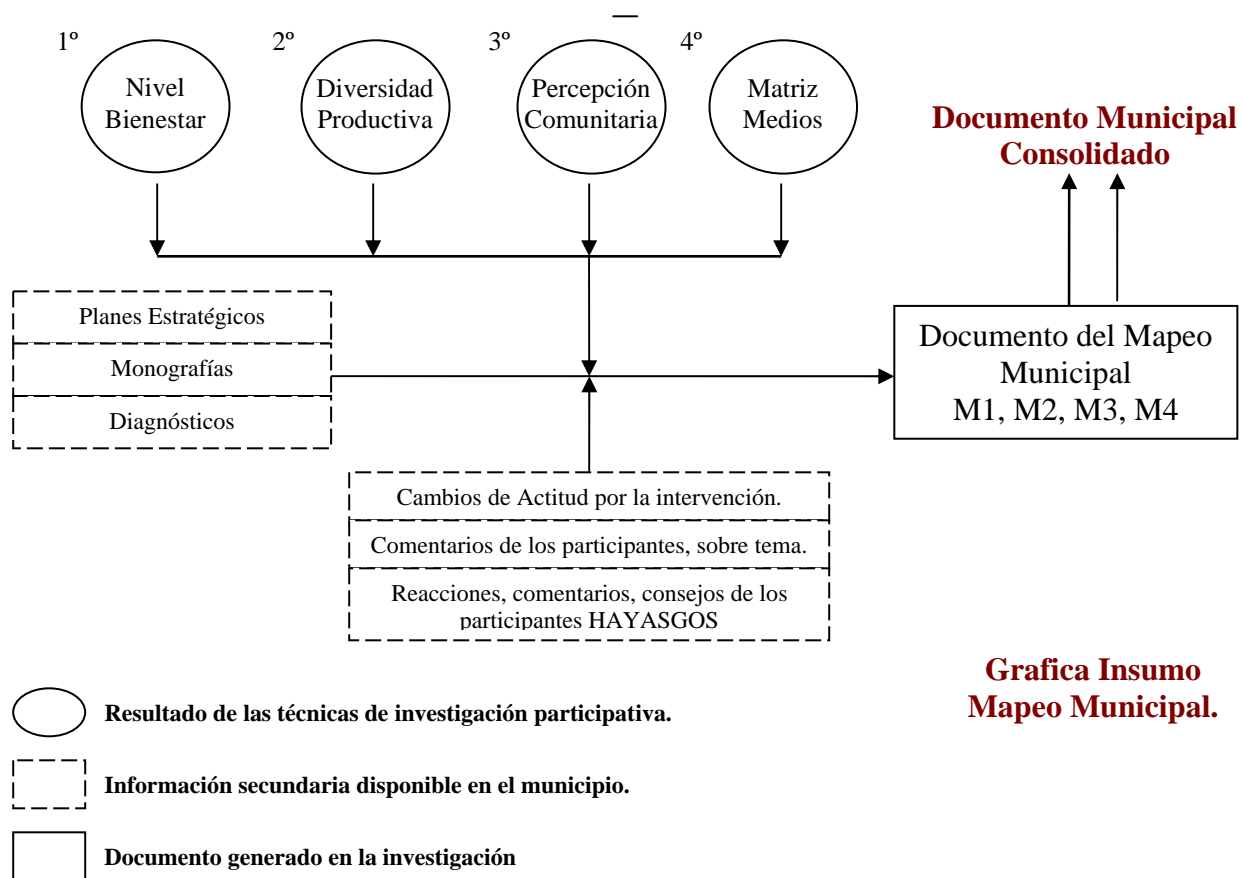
1º Nivel Bienestar

2º Diversidad Productiva

3º Percepción Comunitaria

4º Matriz Medios

Documento Municipal Consolidado

Planes Estratégicos

Monografías

Diagnósticos

Documento del Mapeo Municipal M1, M2, M3, M4

Cambios de Actitud por la intervención.

Comentarios de los participantes, sobre tema.

Reacciones, comentarios, consejos de los participantes HAYASGOS

Grafica Insumo Mapeo Municipal.

Resultado de las técnicas de investigación participativa.

Información secundaria disponible en el municipio.

Documento generado en la investigación